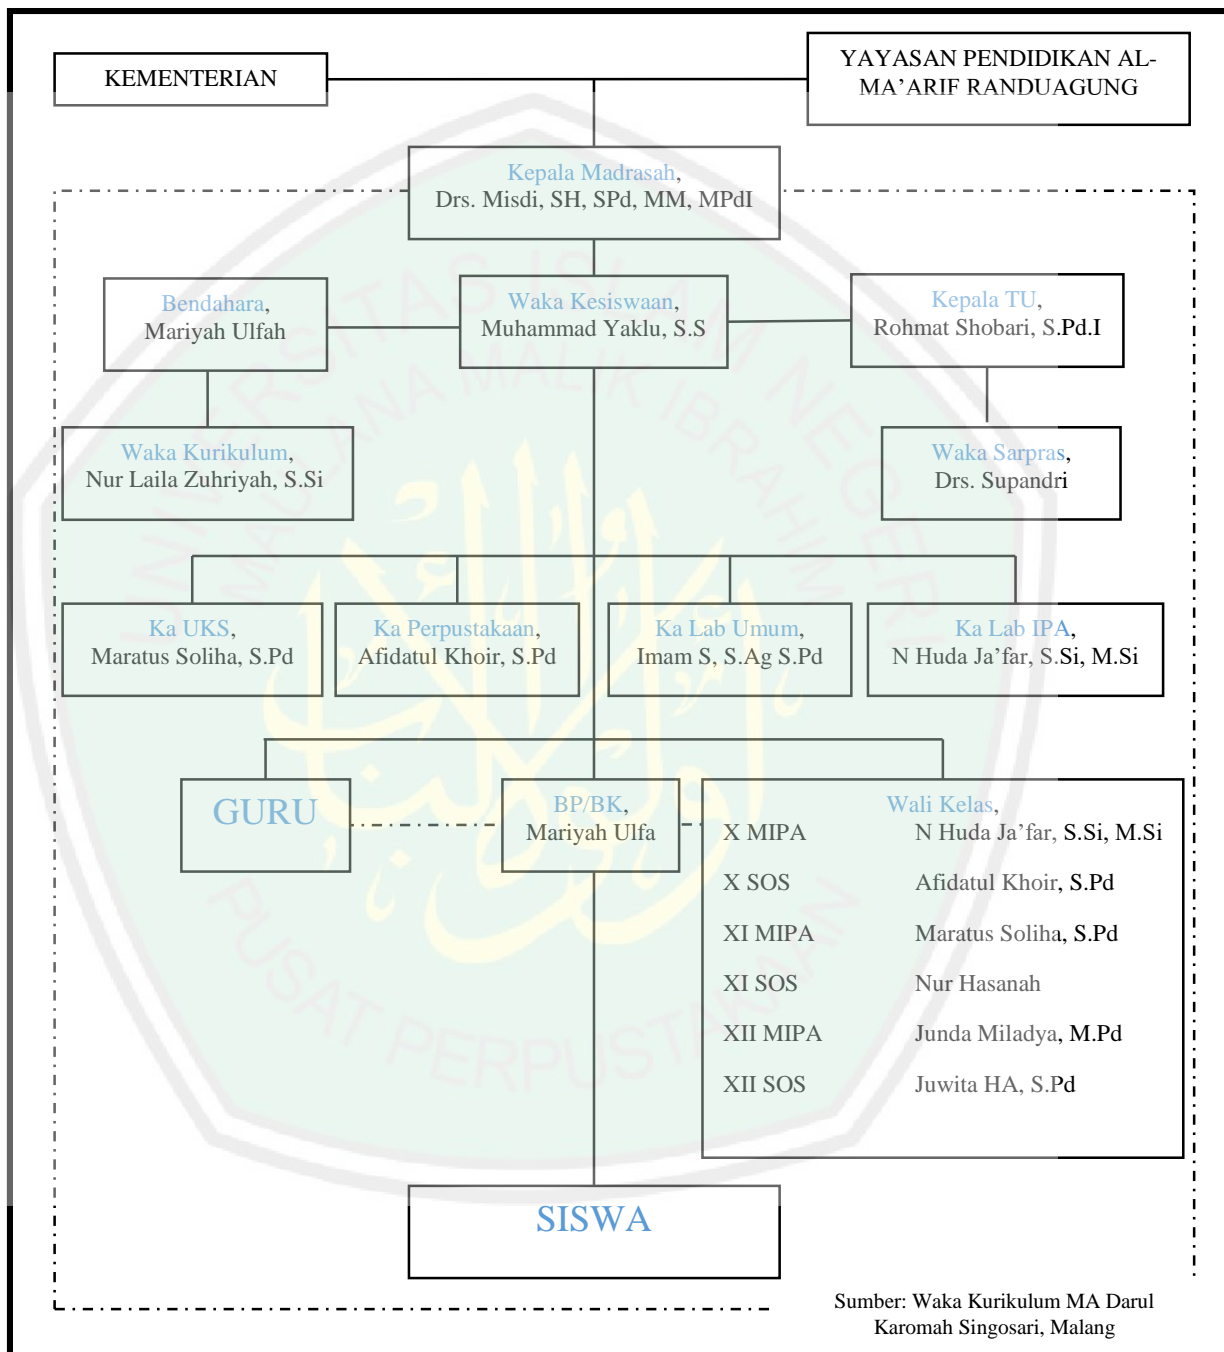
KEMENTERIAN

YAYASAN PENDIDIKAN AL-MA'ARIF RANDUAGUNG

Kepala Madrasah, Drs. Misdi, SH, SPd, MM, MPdI

Bendahara, Mariyah Ulfah

Waka Kesiswaan, Muhammad Yaklu, S.S

Kepala TU, Rohmat Shobari, S.Pd.I

Waka Kurikulum, Nur Laila Zuhriyah, S.Si

Waka Sarpras, Drs. Supandri

Ka UKS, Maratus Soliha, S.Pd

Ka Perpustakaan, Afidatul Khoir, S.Pd

Ka Lab Umum, Imam S, S.Ag S.Pd

Ka Lab IPA, N Huda Ja'far, S.Si, M.Si

GURU

BP/BK, Mariyah Ulfa

Wali Kelas,
X MIPA N Huda Ja'far, S.Si, M.Si
X SOS Afidatul Khoir, S.Pd
XI MIPA Maratus Soliha, S.Pd
XI SOS Nur Hasanah
XII MIPA Junda Miladya, M.Pd
XII SOS Juwita HA, S.Pd

SISWA

Sumber: Waka Kurikulum MA Darul Karomah Singosari, Malang